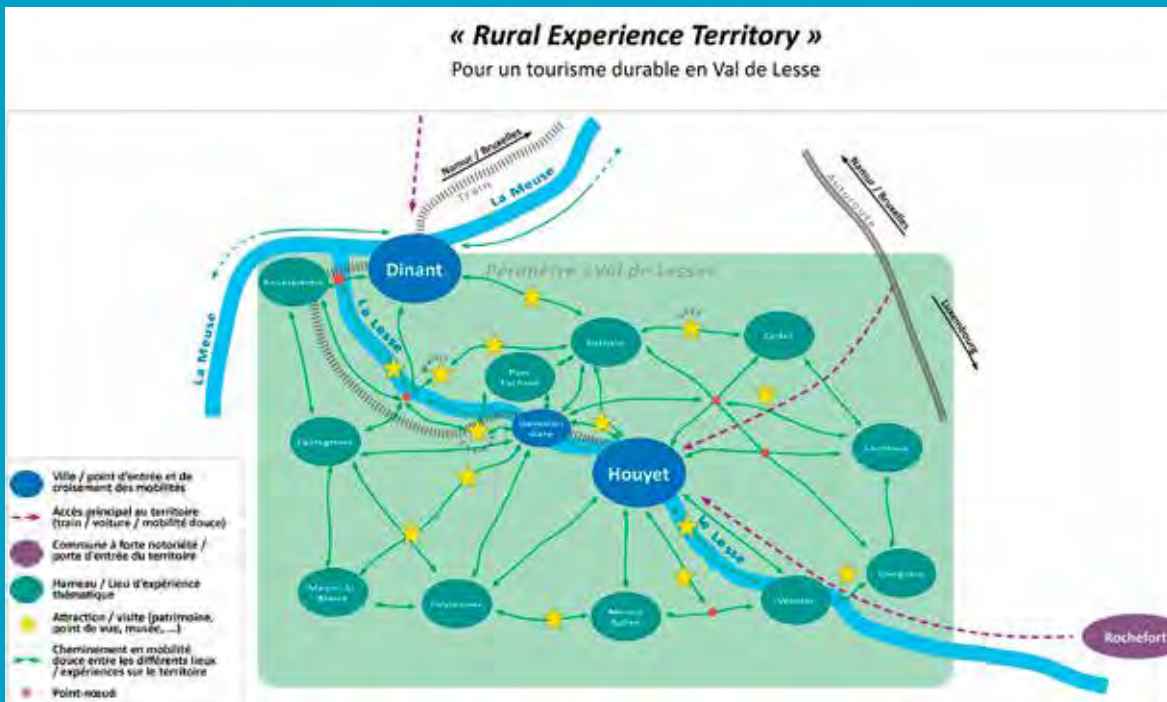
« Rural Experience Territory »
Pour un tourisme durable en Val de Lesse

Namur / Bruxelles
Train
La Meuse
Namur / Bruxelles
Autoroute
Luxembourg
Dinant
Périmètre « Val de Lesse »
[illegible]
La Lesse
La Meuse
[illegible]
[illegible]
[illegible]
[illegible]
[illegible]
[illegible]
Houyet
La Lesse
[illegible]
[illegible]
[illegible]
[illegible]
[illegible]
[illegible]
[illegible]
Rochefort

Ville / point d'entrée et de croisement des mobilités
Accès principal au territoire (train / voiture / mobilité douce)
Commune à forte notoriété / porte d'entrée du territoire
Hameau / Lieu d'expérience thématique
Attraction / visite (patrimoine, point de vue, musée, ...)
Cheminement en mobilité douce entre les différents lieux / expériences sur le territoire
Point-nœud